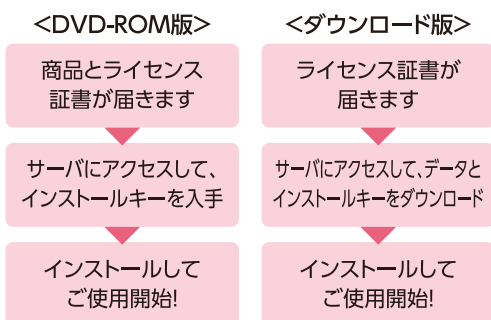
<DVD-ROM版>

商品とライセンス証書が届きます

サーバにアクセスして、インストールキーを入手

インストールしてご使用開始!

<ダウンロード版>

ライセンス証書が届きます

サーバにアクセスして、データとインストールキーをダウンロード

インストールしてご使用開始!